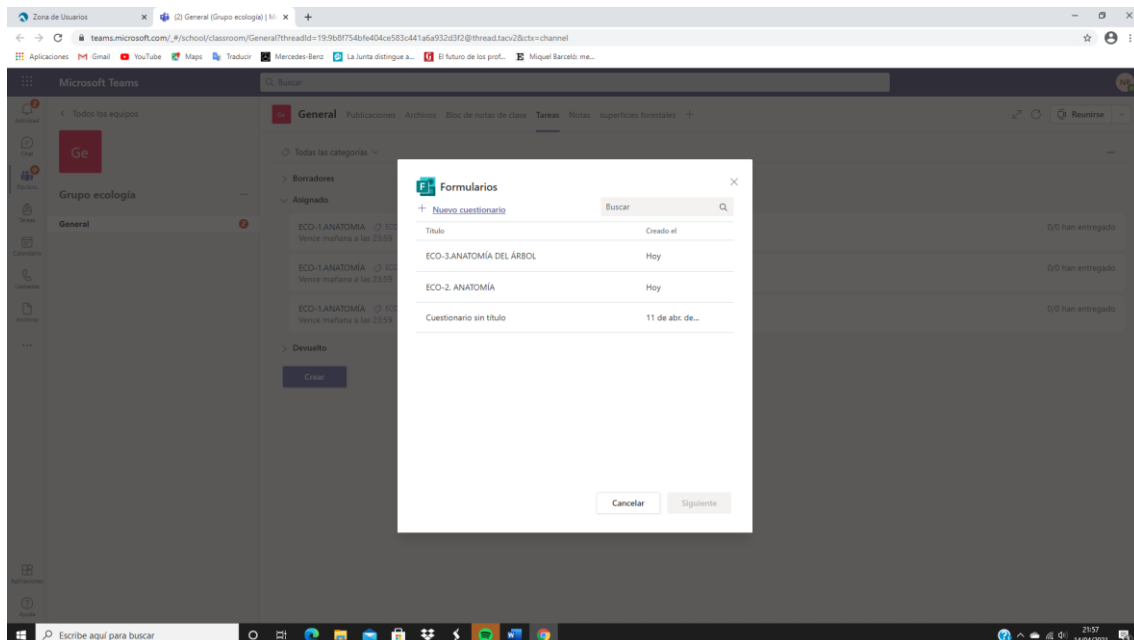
Zona de Usuarios
(2) General (Grupo ecología) | M
teams.microsoft.com/_#/school/classroom/General?threadId=19:9b8f754bfe404ce583c441a6a932d3f2@thread.tacv2&ctx=channel
Aplicaciones Gmail YouTube Maps Traducir Mercedes-Benz La Junta distingue a... El futuro de los prof... Miquel Barceló: me...

Microsoft Teams
Buscar

Actividad
Chat
Equipos
Tareas
Calendario
Llamadas
Archivos
...
Aplicaciones
Ayuda

< Todos los equipos
Ge
Grupo ecología
General

Ge General Publicaciones Archivos Bloc de notas de clase Tareas Notas superficies forestales +
Reunirse

Todas las categorías
> Borradores
Asignado
ECO-1.ANATOMÍA
Vence mañana a las 23:59
0/0 han entregado
ECO-1.ANATOMÍA
Vence mañana a las 23:59
0/0 han entregado
ECO-1.ANATOMÍA
Vence mañana a las 23:59
0/0 han entregado
> Devuelto
Crear

Formularios
+ Nuevo cuestionario
Buscar

| Título | Creado el |
|---|---|
| ECO-3.ANATOMÍA DEL ÁRBOL | Hoy |
| ECO-2. ANATOMÍA | Hoy |
| Cuestionario sin título | 11 de abr. de... |

Cancelar
Siguiente

Escribe aquí para buscar
21:57